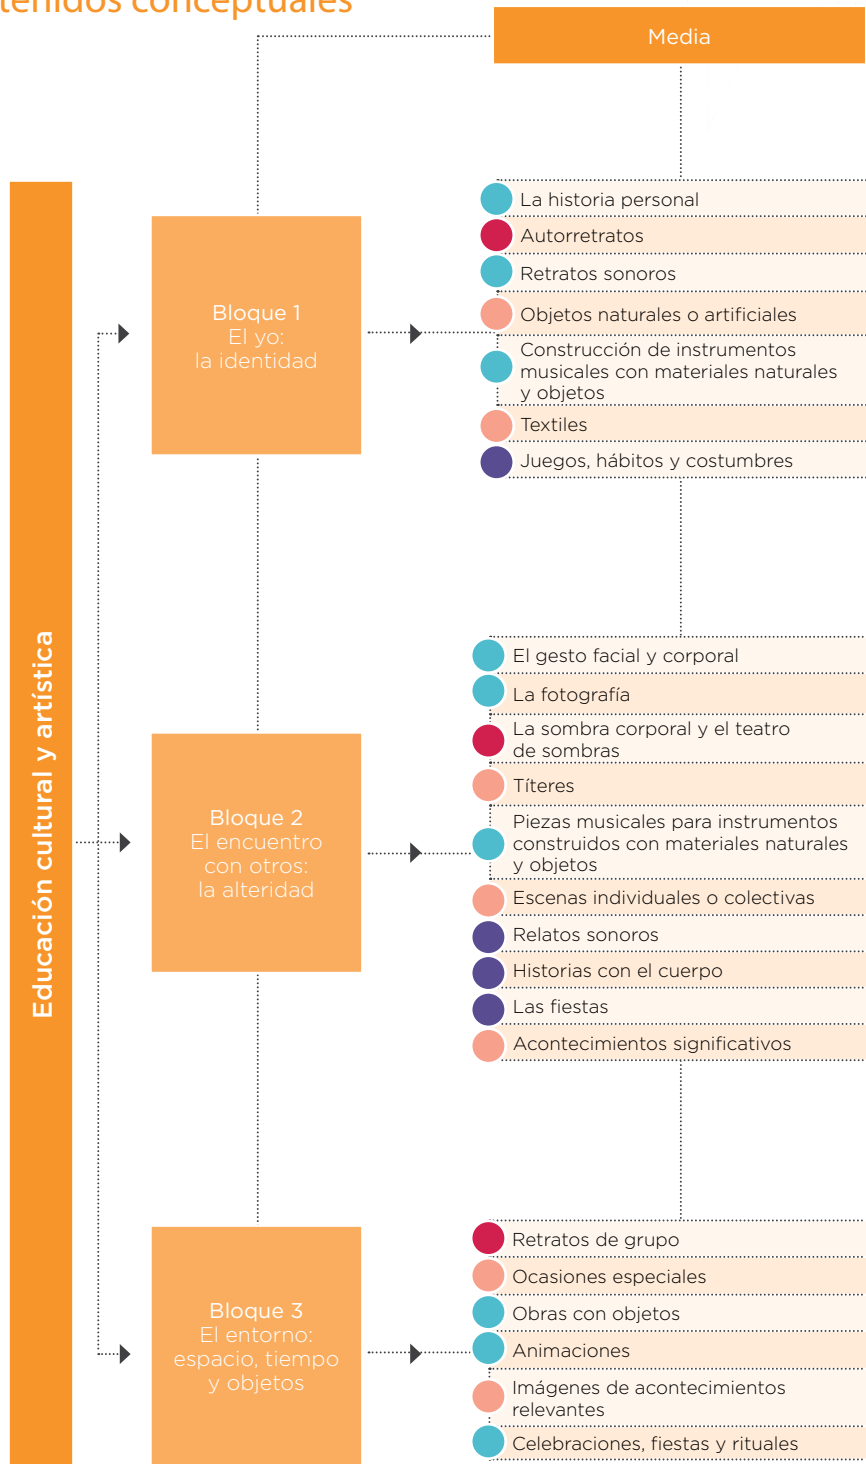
tenidos conceptuales

Media

Educación cultural y artística

Bloque 1
El yo:
la identidad

La historia personal
Autorretratos
Retratos sonoros
Objetos naturales o artificiales
Construcción de instrumentos musicales con materiales naturales y objetos
Textiles
Juegos, hábitos y costumbres

Bloque 2
El encuentro con otros:
la alteridad

El gesto facial y corporal
La fotografía
La sombra corporal y el teatro de sombras
Títeres
Piezas musicales para instrumentos construidos con materiales naturales y objetos
Escenas individuales o colectivas
Relatos sonoros
Historias con el cuerpo
Las fiestas
Acontecimientos significativos

Bloque 3
El entorno:
espacio, tiempo y objetos

Retratos de grupo
Ocasiones especiales
Obras con objetos
Animaciones
Imágenes de acontecimientos relevantes
Celebraciones, fiestas y rituales